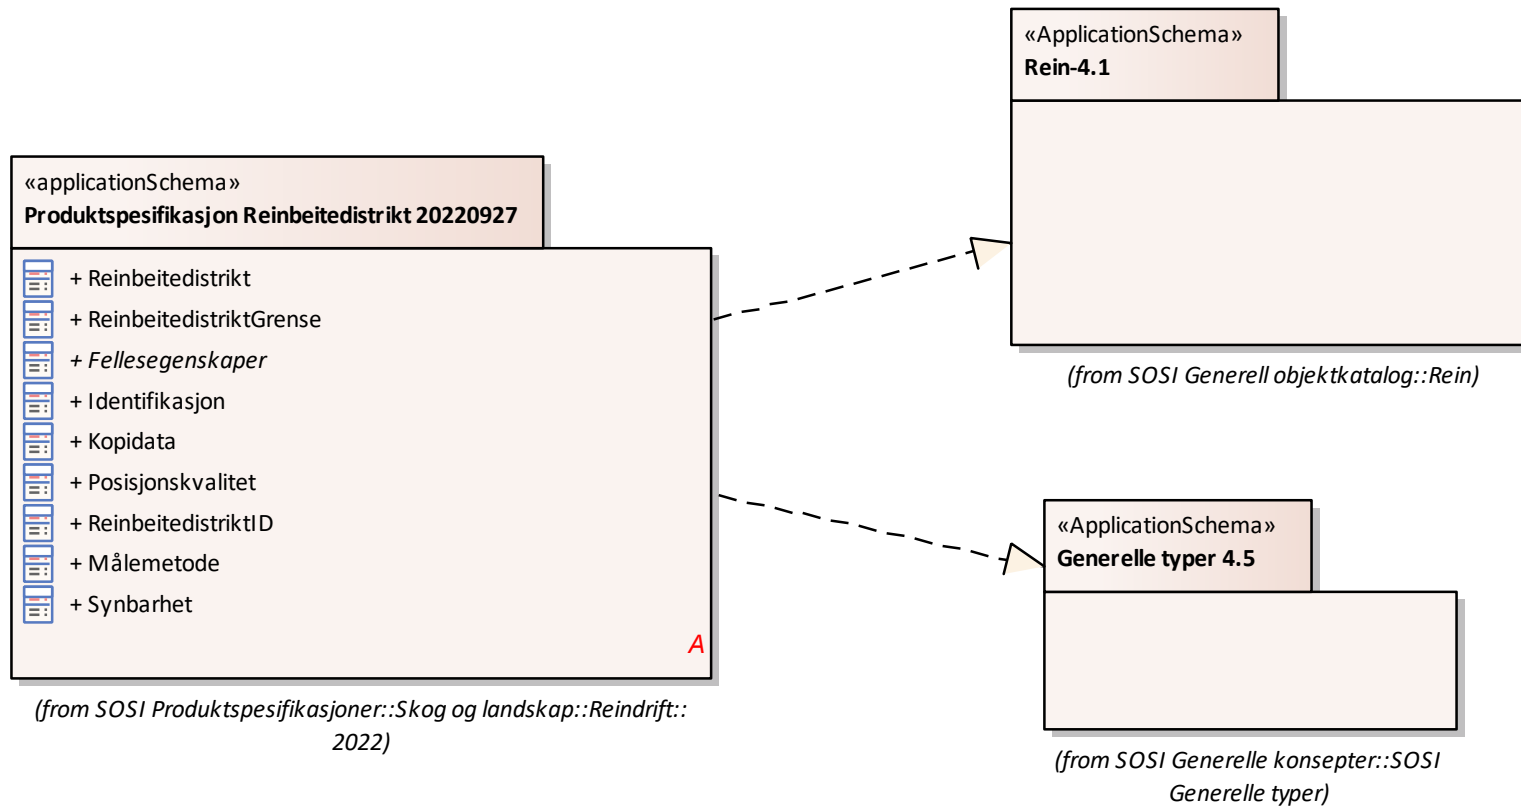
«ApplicationSchema»
Rein-4.1

(from SOSI Generell objektkatalog::Rein)

«applicationSchema»
Produktspesifikasjon Reinbeitedistrikt 20220927

+ Reinbeitedistrikt
+ ReinbeitedistriktGrense
+ *Fellesegenskaper*
+ Identifikasjon
+ Kopidata
+ Posisjonskvalitet
+ ReinbeitedistriktID
+ Målemetode
+ Synbarhet

A

(from SOSI Produktspesifikasjoner::Skog og landskap::Reindrift::2022)

«ApplicationSchema»
Generelle typer 4.5

(from SOSI Generelle konsepter::SOSI Generelle typer)